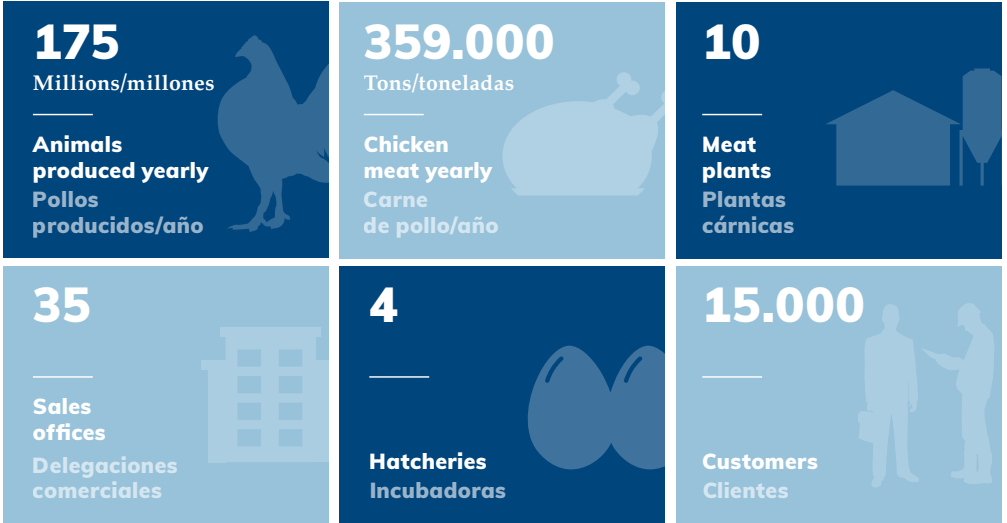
175
Millions/millones

Animals produced yearly
Pollos producidos/año

359.000
Tons/toneladas

Chicken meat yearly
Carne de pollo/año

10

Meat plants
Plantas cárnicas

35

Sales offices
Delegaciones comerciales

4

Hatcheries
Incubadoras

15.000

Customers
Clientes